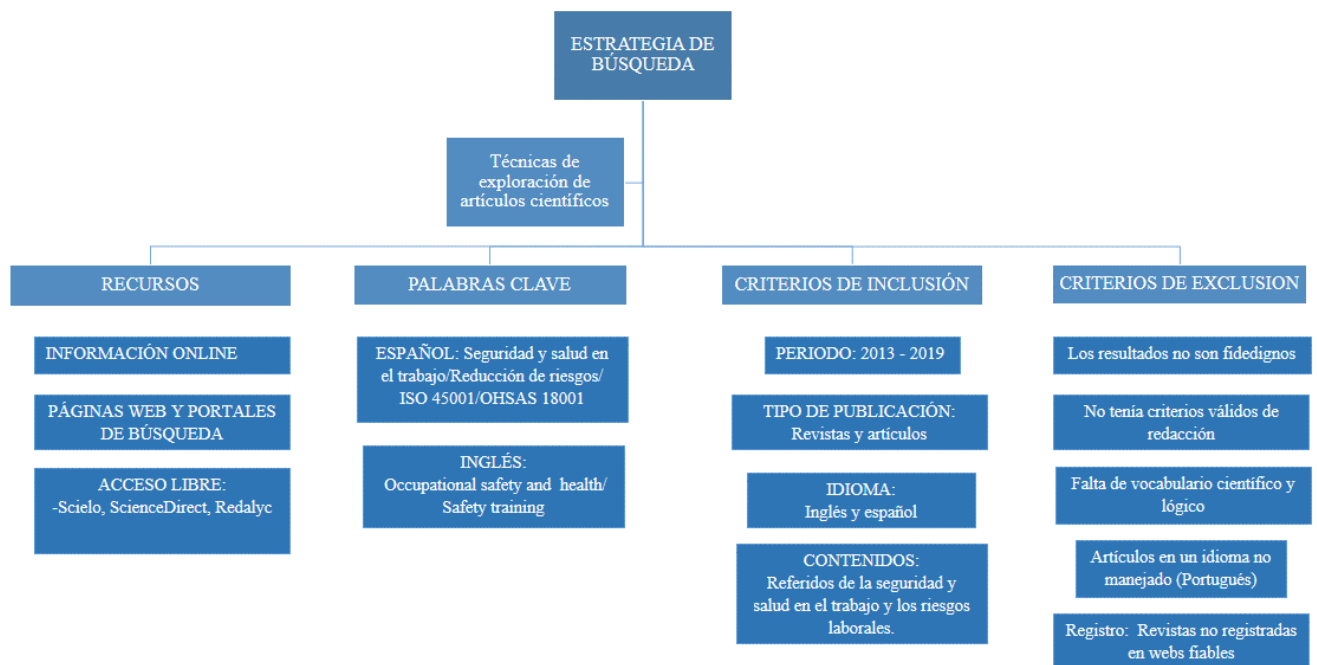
ESTRATEGIA DE BÚSQUEDA

Técnicas de exploración de artículos científicos

RECURSOS

INFORMACIÓN ONLINE

PÁGINAS WEB Y PORTALES DE BÚSQUEDA

ACCESO LIBRE: -Scielo, ScienceDirect, Redalyc

PALABRAS CLAVE

ESPAÑOL: Seguridad y salud en el trabajo/Reducción de riesgos/ ISO 45001/OHSAS 18001

INGLÉS: Occupational safety and health/ Safety training

CRITERIOS DE INCLUSIÓN

PERIODO: 2013 - 2019

TIPO DE PUBLICACIÓN: Revistas y artículos

IDIOMA: Inglés y español

CONTENIDOS: Referidos de la seguridad y salud en el trabajo y los riesgos laborales.

CRITERIOS DE EXCLUSION

Los resultados no son fidedignos

No tenía criterios válidos de redacción

Falta de vocabulario científico y lógico

Artículos en un idioma no manejado (Portugués)

Registro: Revistas no registradas en webs fiables